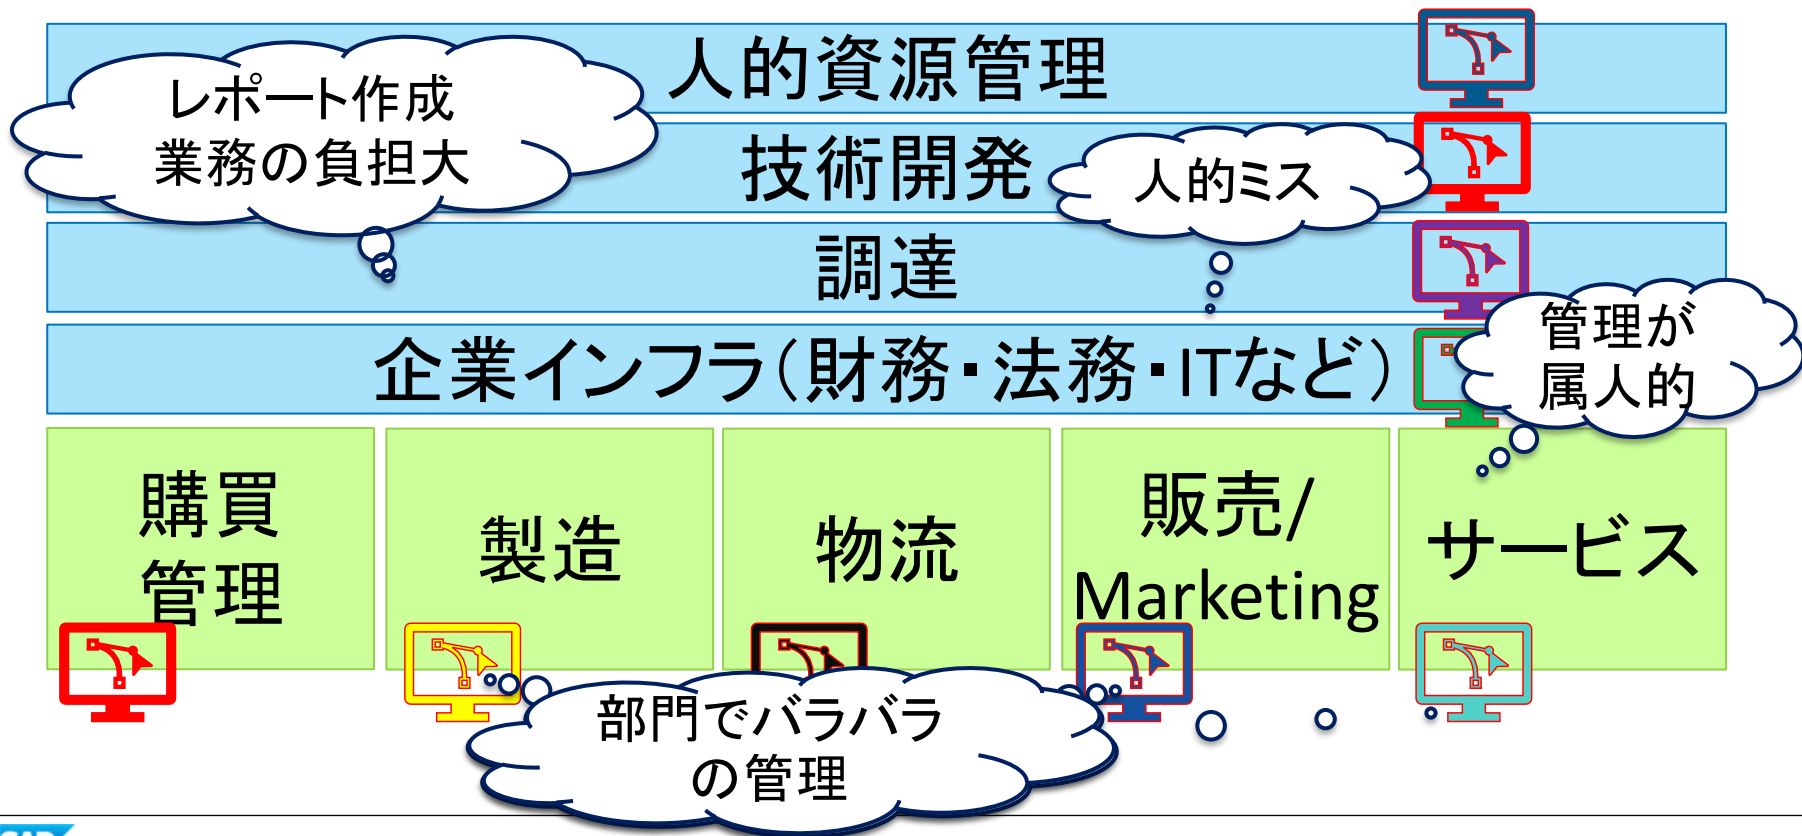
人的資源管理

技術開発

調達

企業インフラ(財務・法務・ITなど)

レポート作成業務の負担大

人的ミス

管理が属人的

| 購買管理 | 製造 | 物流 | 販売/Marketing | サービス |
|---|---|---|---|---|

部門でバラバラの管理